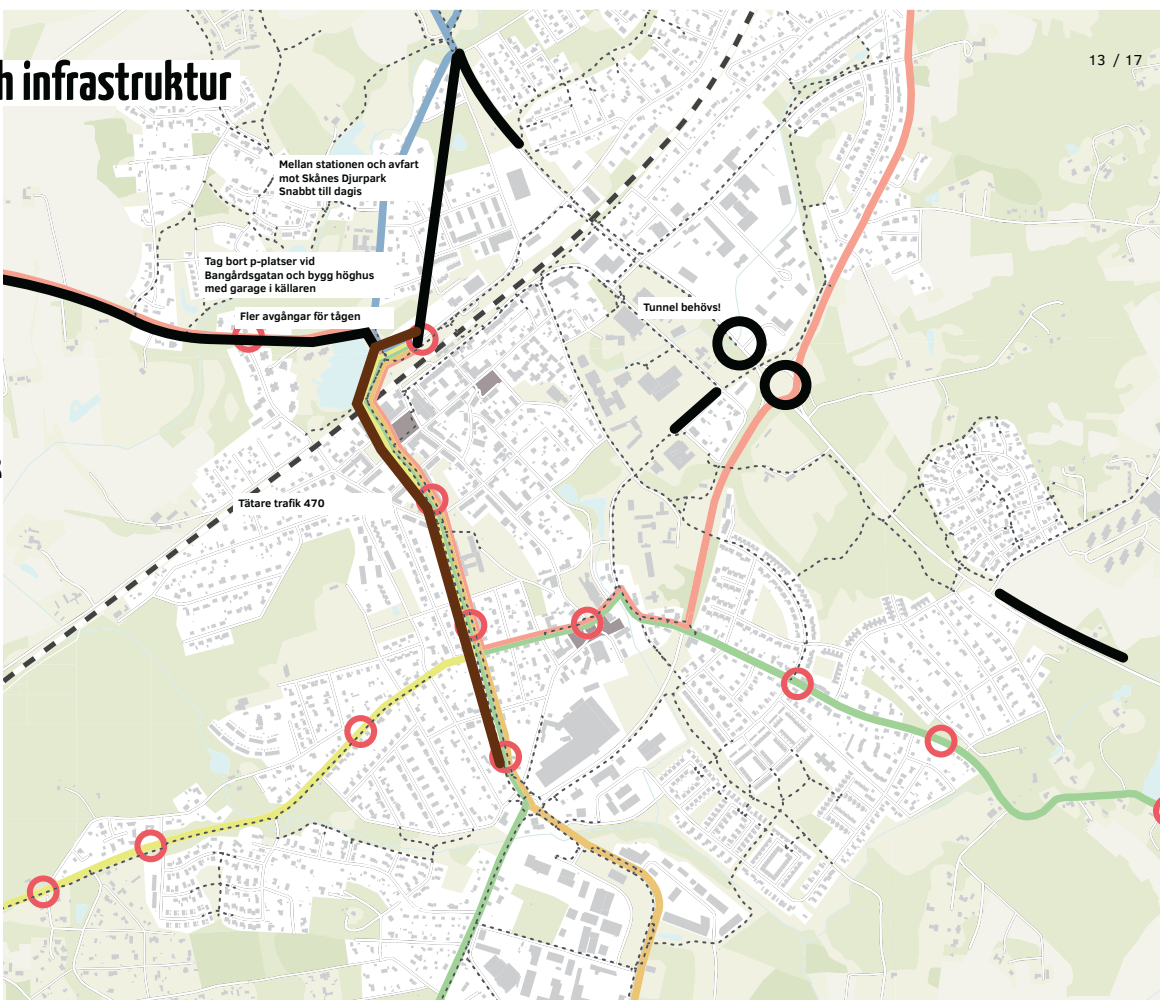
h infrastruktur

13 / 17

Mellan stationen och avfart mot Skånes Djurpark Snabbt till dagis

Tag bort p-platser vid Bangårdsgatan och bygg höghus med garage i källaren

Fler avgångar för tågen

Tunnel behövs!

Tätare trafik 470